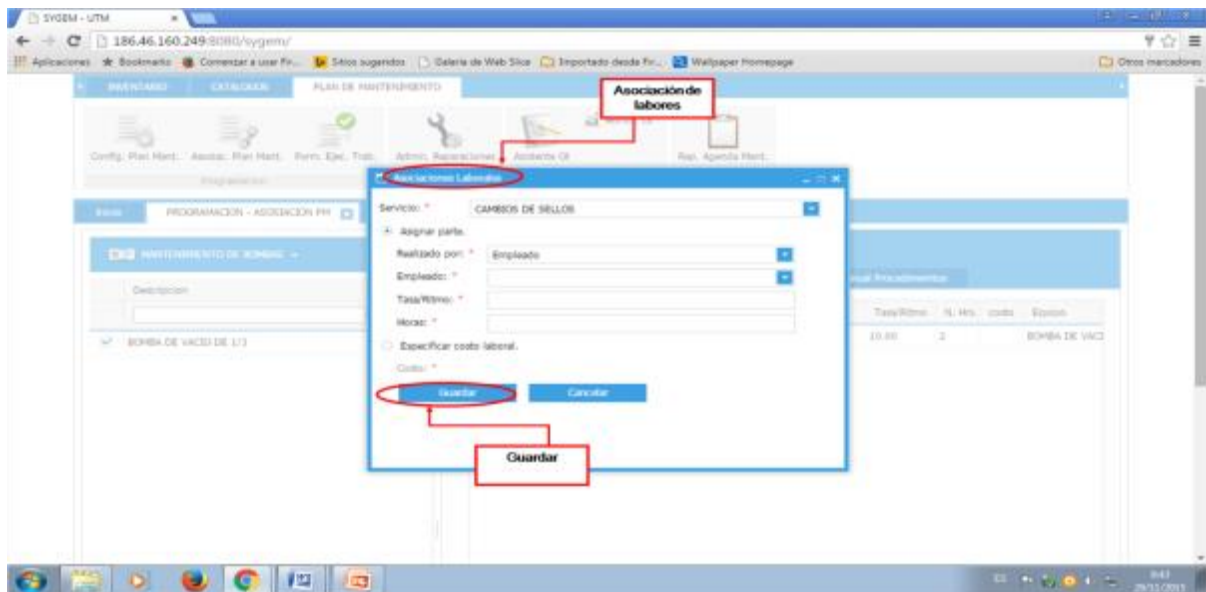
SYGEM - UTM

186.46.160.249:8080/sygem/

Aplicaciones ★ Bookmarks Comenzar a usar Fi... Sitios sugeridos Galería de Web Slice Importado desde Fi... Wallpaper Homepage

Otros marcadores

INVENTARIO CATALOGOS PLAN DE MANTENIMIENTO

Asociación de labores

Config. Plan Mant. Asociac. Plan Mant. Form. Ejec. Trab. Admin. Reparaciones Ambiente OI Rep. Agenda Mant.

Programación

Inicio PROGRAMACION - ASOCIACION PM

MANTENIMIENTO DE BOMBAS

Descripcion

BOMBA DE VACIO DE 1/3

Asociaciones Laborales

Servicio: * CAMBIOS DE SELLOS

Asignar parte.

Realizado por: * Empleado

Empleado: *

Tasa/Ritmo: *

Horas: *

Especificar costo laboral.

Costo: *

Guardar Cancelar

Guardar

Tasa/Ritmo N. Hrs. costo Equipo

10.00 2 BOMBA DE VACI